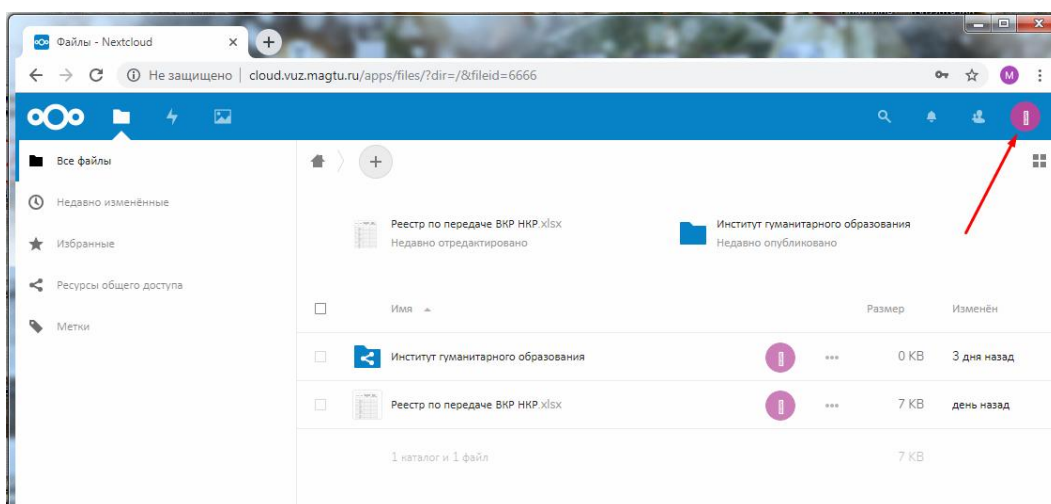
Файлы - Nextcloud ×

Не защищено | cloud.vuz.magtu.ru/apps/files/?dir=/&fileid=6666

M

Все файлы

Недавно изменённые

Избранные

Ресурсы общего доступа

Метки

Реестр по передаче ВКР НКР.xlsx
Недавно отредактировано

Институт гуманитарного образования
Недавно опубликовано

| | Имя ▲ | | | Размер | Изменён |
|---|---|---|---|---|---|
| | Институт гуманитарного образования | | ••• | 0 KB | 3 дня назад |
| | Реестр по передаче ВКР НКР.xlsx | | ••• | 7 KB | день назад |
| | 1 каталог и 1 файл | | | 7 KB | |